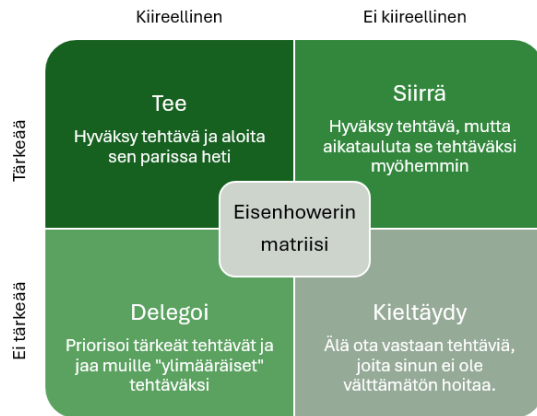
Kiireellinen

Ei kiireellinen

Tärkeää

Ei tärkeää

Tee

Hyväksy tehtävä ja aloita sen parissa heti

Siirrä

Hyväksy tehtävä, mutta aikatauluta se tehtäväksi myöhemmin

Eisenhowerin matriisi

Delegoi

Priorisoi tärkeät tehtävät ja jaa muille "ylimääräiset" tehtäväksi

Kieltäydy

Älä ota vastaan tehtäviä, joita sinun ei ole välttämätön hoitaa.